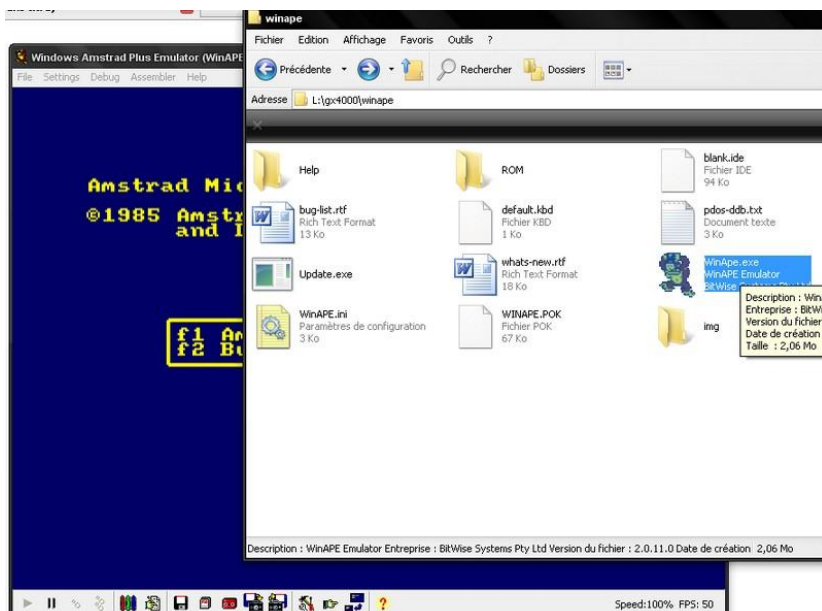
Windows Amstrad Plus Emulator (WinAPE
File Settings Debug Assembler Help

Amstrad Mic
©1985 Amstr
and I

f1 Am
f2 Bu

Speed:100% FPS: 50

winape
Fichier Edition Affichage Favoris Outils ?
Précédente Rechercher Dossiers
Adresse L:\gx4000\winape

Help
ROM
blank.ide
Fichier IDE
94 Ko
bug-list.rtf
Rich Text Format
13 Ko
default.kbd
Fichier KBD
1 Ko
pdos-ddb.txt
Document texte
3 Ko
Update.exe
whats-new.rtf
Rich Text Format
18 Ko
WinApe.exe
WinAPE Emulator
BitWise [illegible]
WinAPE.ini
Paramètres de configuration
3 Ko
WINAPE.POK
Fichier POK
67 Ko
img

Description : Win
Entreprise : BitW
Version du fichier
Date de création
Taille : 2,06 Mo

Description : WinAPE Emulator Entreprise : BitWise Systems Pty Ltd Version du fichier : 2.0.11.0 Date de création 2,06 Mo